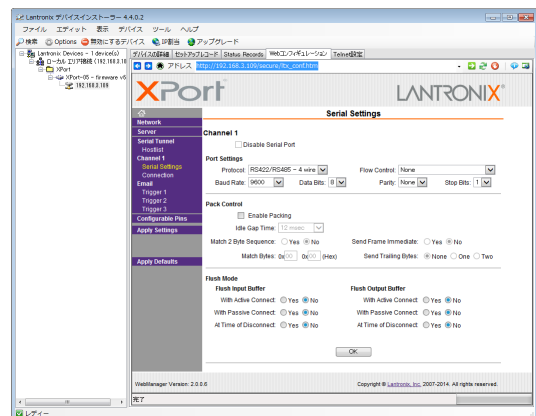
Lantronix デバイスインストーラー 4.4.0.2

ファイル エディット 表示 デバイス ツール ヘルプ

検索 Options 無効にするデバイス IP割当 アップグレード

Lantronix Devices - 1 device(s)
ローカル エリア接続 (192.168.3.10)
XPort
XPort-05 - firmware v6
192.168.3.109

デバイスの詳細 セットアップレコード Status Records Webコンフィギュレーション Telnet設定

アドレス http://192.168.3.109/secure/ltx_conf.htm

XPort LANTRONIX

Network
Server
Serial Tunnel
Hostlist
Channel 1
Serial Settings
Connection
Email
Trigger 1
Trigger 2
Trigger 3
Configurable Pins
Apply Settings

Apply Defaults

Serial Settings

Channel 1

Disable Serial Port

Port Settings

Protocol: RS422/RS485 - 4 wire
Flow Control: None
Baud Rate: 9600
Data Bits: 8
Parity: None
Stop Bits: 1

Pack Control

Enable Packing
Idle Gap Time: 12 msec
Match 2 Byte Sequence: Yes No
Send Frame Immediate: Yes No
Match Bytes: 0x00 0x00 (Hex)
Send Trailing Bytes: None One Two

Flush Mode

Flush Input Buffer
With Active Connect: Yes No
With Passive Connect: Yes No
At Time of Disconnect: Yes No

Flush Output Buffer
With Active Connect: Yes No
With Passive Connect: Yes No
At Time of Disconnect: Yes No

OK

WebManager Version: 2.0.0.6
Copyright © Lantronix, Inc. 2007-2014. All rights reserved.

完了

レディー